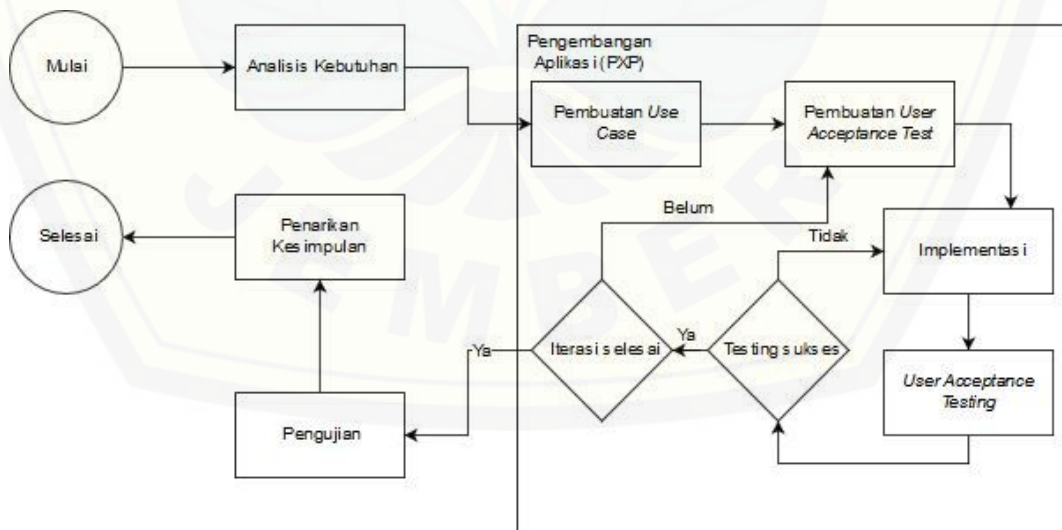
Mulai

Analisis Kebutuhan

Pengembangan Aplikasi (PXP)

Pembuatan *Use Case*

Pembuatan *User Acceptance Test*

Belum

Tidak

Implementasi

Selesai

Penarikan Kesimpulan

Ya

Ya

Iterasi selesai

Testing sukses

*User Acceptance Testing*

Pengujian